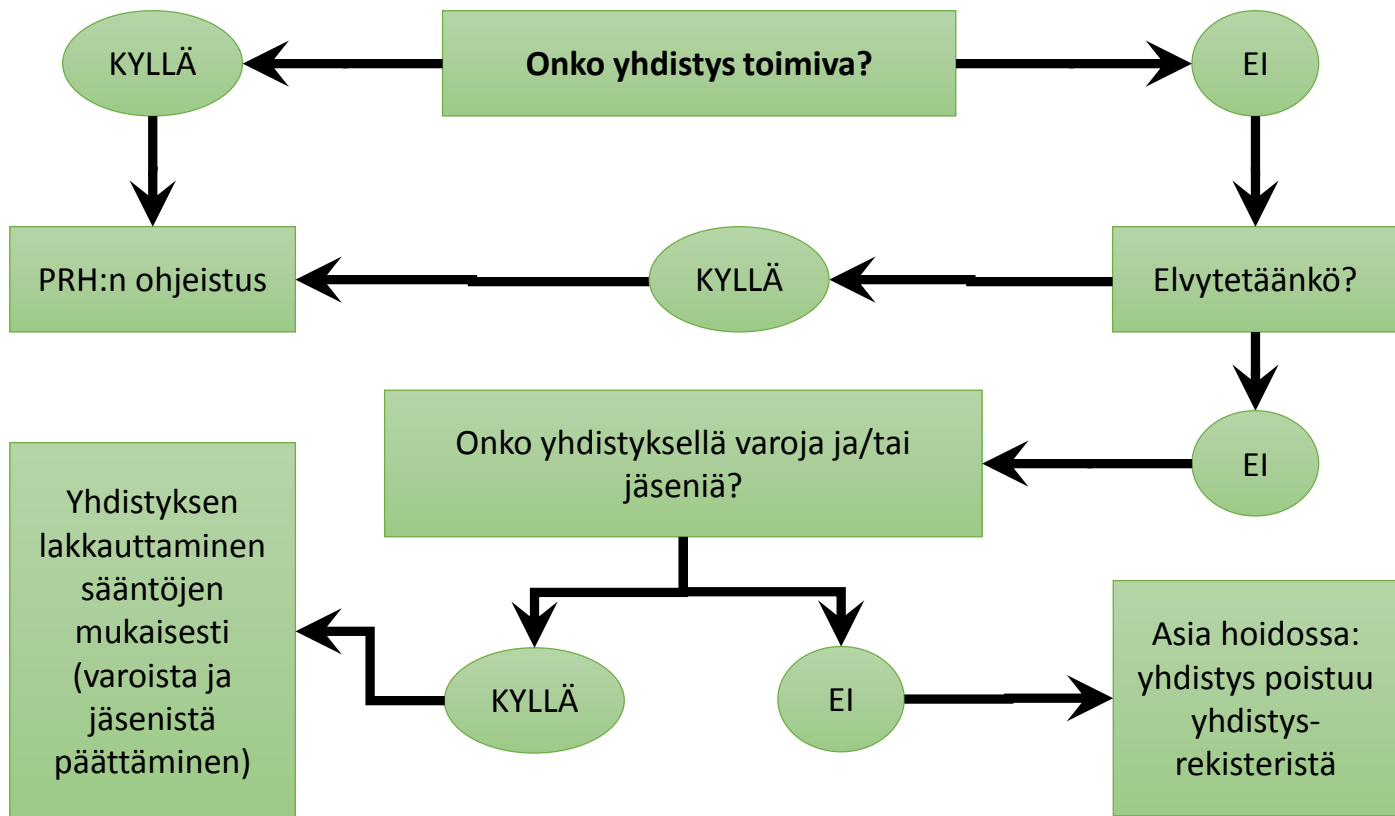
KYLLÄ

Onko yhdistys toimiva?

EI

PRH:n ohjeistus

KYLLÄ

Elvytetäänkö?

Onko yhdistyksellä varoja ja/tai jäseniä?

EI

Yhdistyksen lakkauttaminen sääntöjen mukaisesti (varoista ja jäsenistä päättäminen)

KYLLÄ

EI

Asia hoidossa: yhdistys poistuu yhdistysrekisteristä